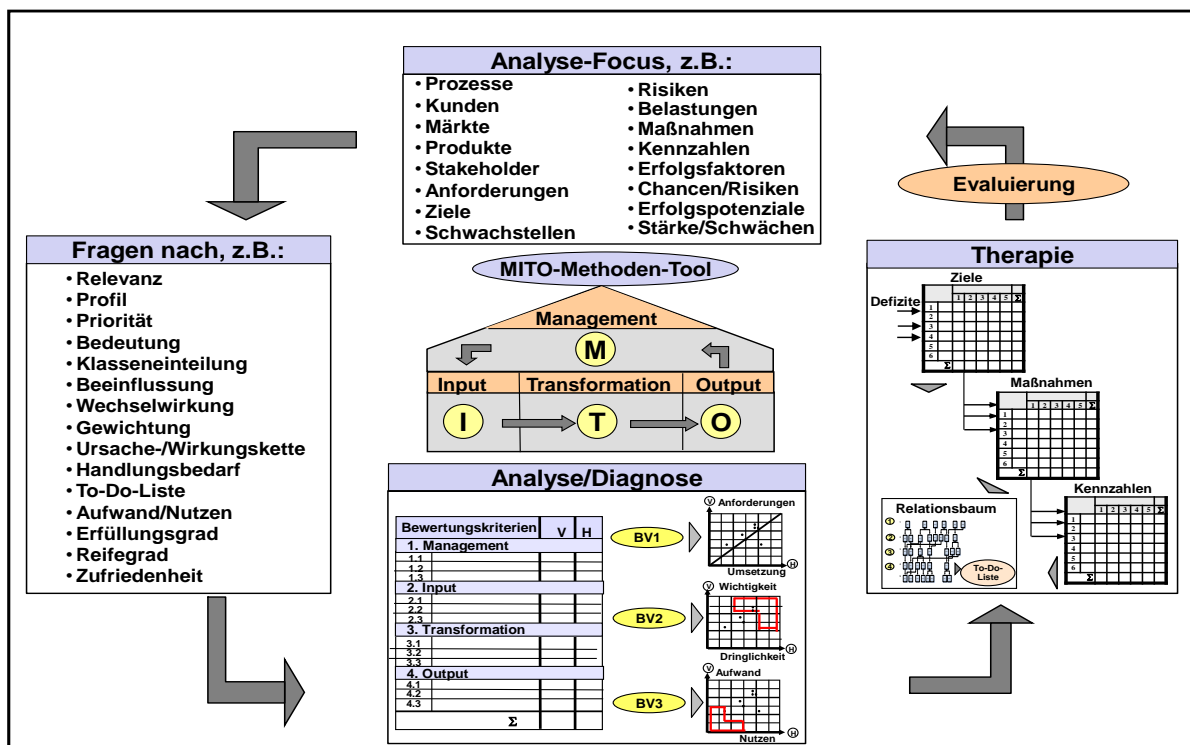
Analyse-Focus, z.B.:

• Prozesse
• Kunden
• Märkte
• Produkte
• Stakeholder
• Anforderungen
• Ziele
• Schwachstellen

• Risiken
• Belastungen
• Maßnahmen
• Kennzahlen
• Erfolgsfaktoren
• Chancen/Risiken
• Erfolgspotenziale
• Stärke/Schwächen

Evaluierung

Fragen nach, z.B.:

• Relevanz
• Profil
• Priorität
• Bedeutung
• Klasseneinteilung
• Beeinflussung
• Wechselwirkung
• Gewichtung
• Ursache-/Wirkungskette
• Handlungsbedarf
• To-Do-Liste
• Aufwand/Nutzen
• Erfüllungsgrad
• Reifegrad
• Zufriedenheit

MITO-Methoden-Tool

Management

M

Input | Transformation | Output

I T O

Analyse/Diagnose

| Bewertungskriterien | V | H |
|---|---|---|
| 1. Management | | |
| 1.1 | | |
| 1.2 | | |
| 1.3 | | |
| 2. Input | | |
| 2.1 | | |
| 2.2 | | |
| 2.3 | | |
| 3. Transformation | | |
| 3.1 | | |
| 3.2 | | |
| 3.3 | | |
| 4. Output | | |
| 4.1 | | |
| 4.2 | | |
| 4.3 | | |
| Σ | | |

BV1
V Anforderungen
Umsetzung H

BV2
V Wichtigkeit
Dringlichkeit H

BV3
V Aufwand
Nutzen H

Therapie

Ziele
Defizite
1 2 3 4 5 Σ
1 2 3 4 5 6 Σ

Maßnahmen
1 2 3 4 5 Σ
1 2 3 4 5 6 Σ

Relationsbaum
1 2 3 4
To-Do-Liste

Kennzahlen
1 2 3 4 5 Σ
1 2 3 4 5 6 Σ